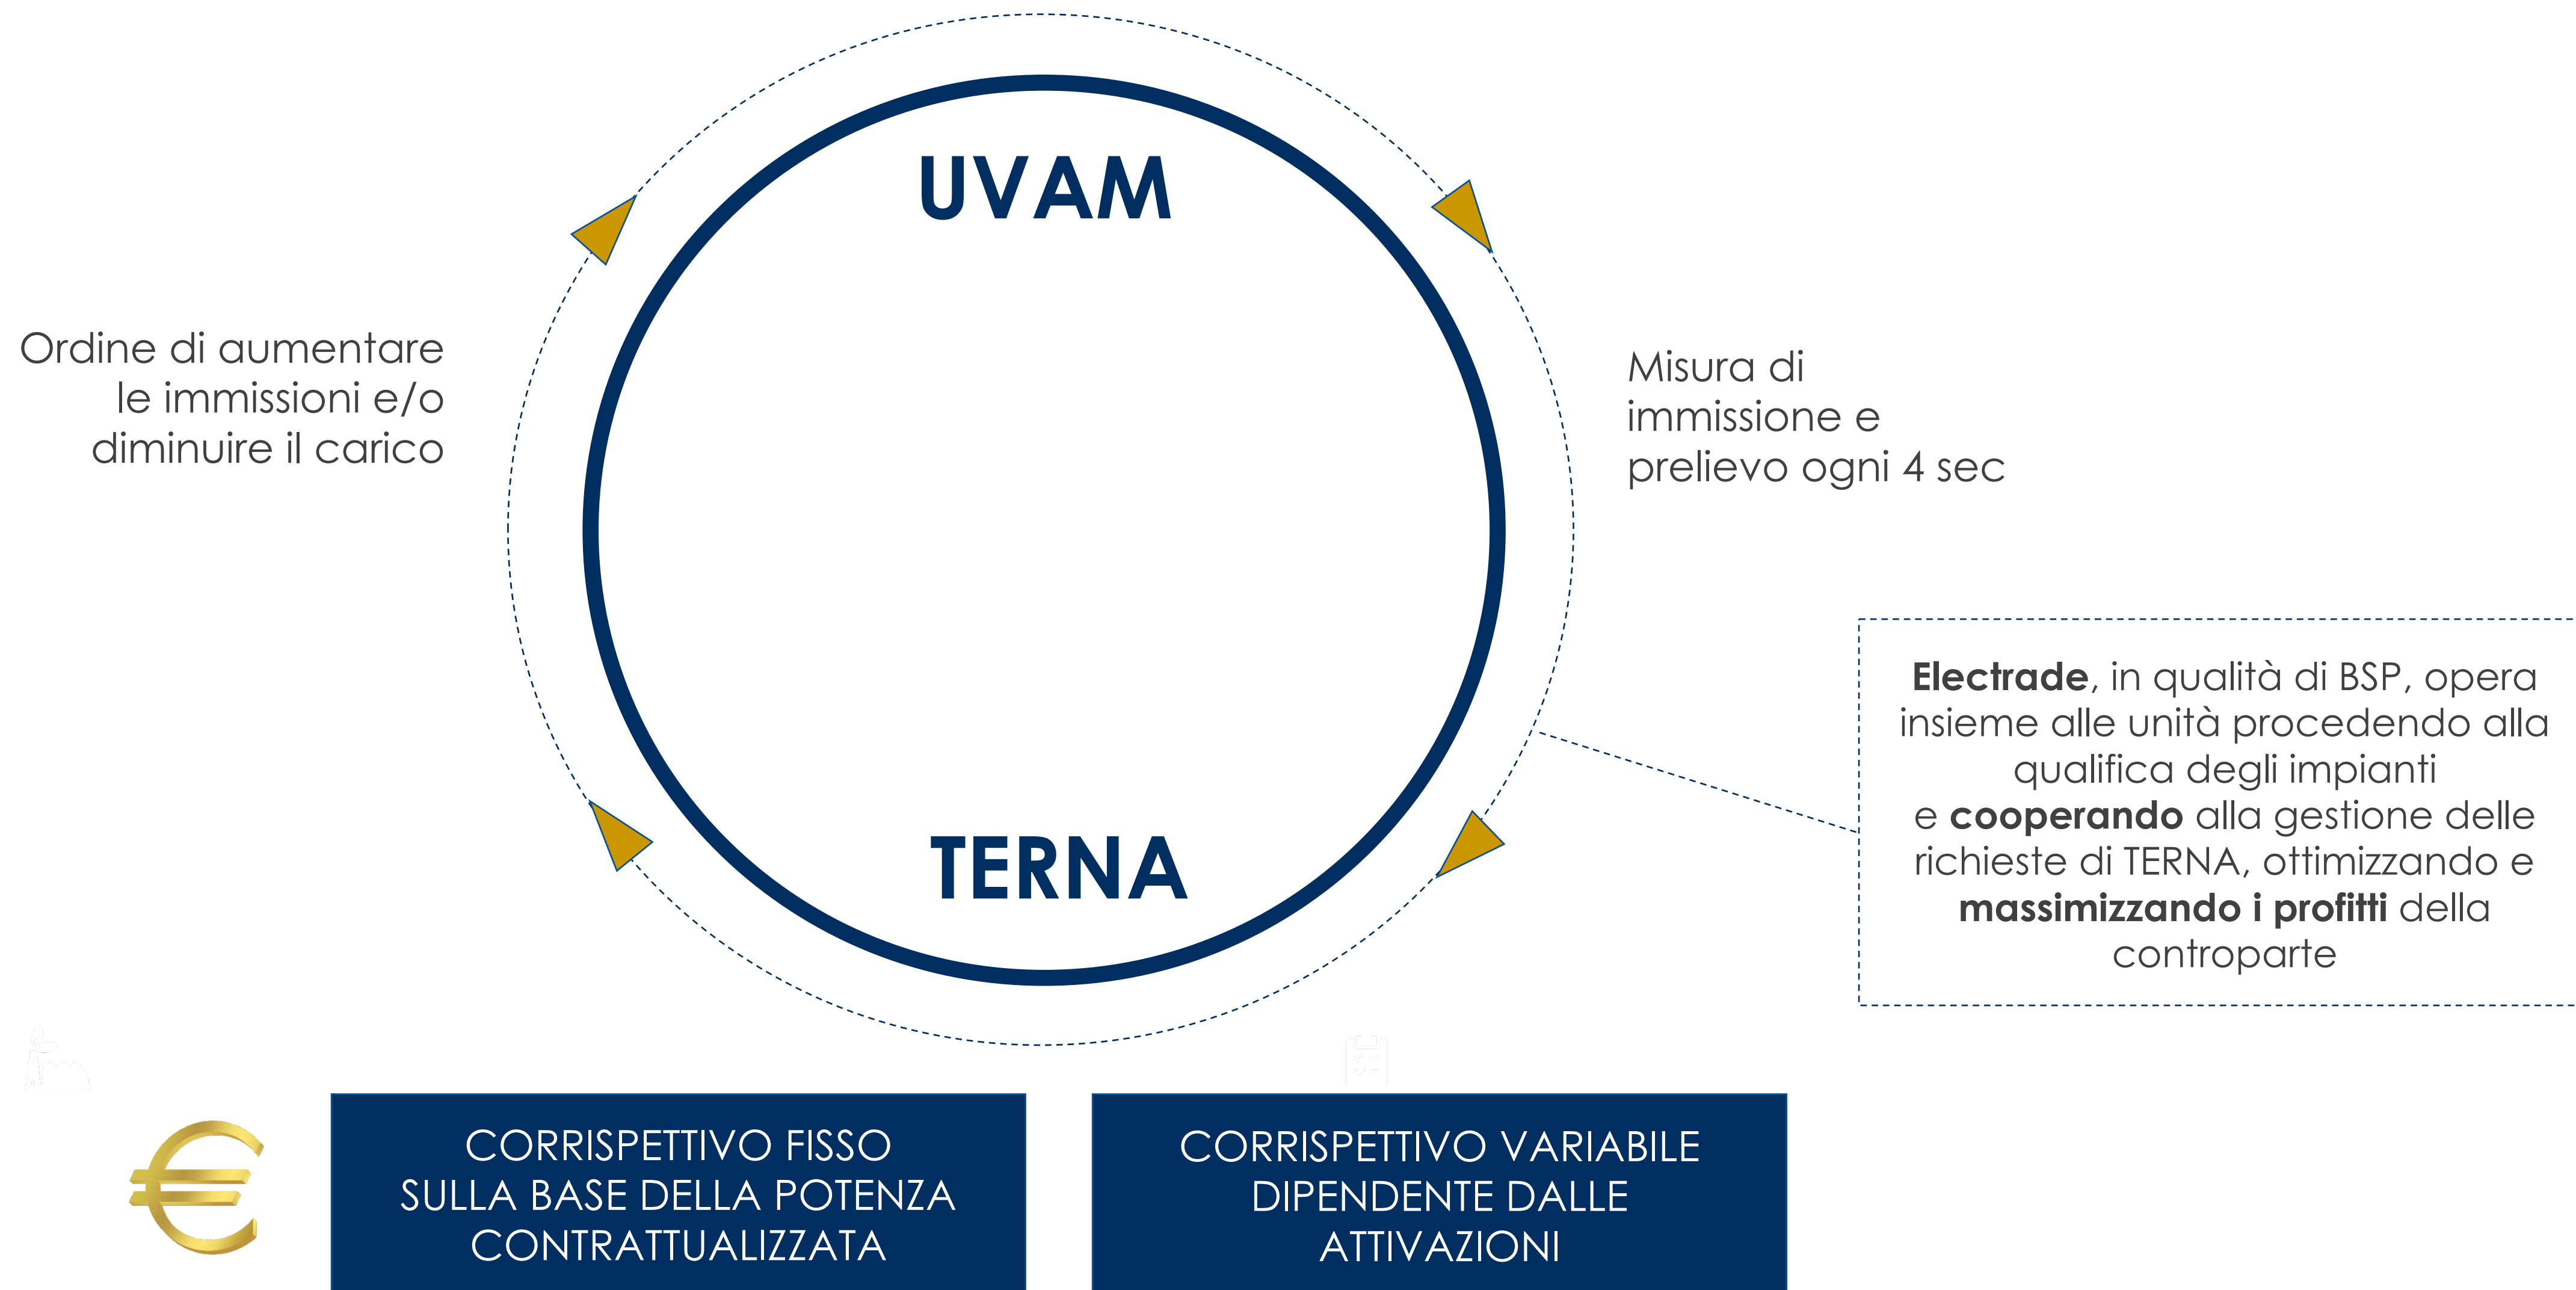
UVAM

Ordine di aumentare le immissioni e/o diminuire il carico

Misura di immissione e prelievo ogni 4 sec

**Electrade**, in qualità di BSP, opera insieme alle unità procedendo alla qualifica degli impianti e **cooperando** alla gestione delle richieste di TERNA, ottimizzando e **massimizzando i profitti** della controparte

TERNA

CORRISPETTIVO FISSO SULLA BASE DELLA POTENZA CONTRATTUALIZZATA

CORRISPETTIVO VARIABILE DIPENDENTE DALLE ATTIVAZIONI